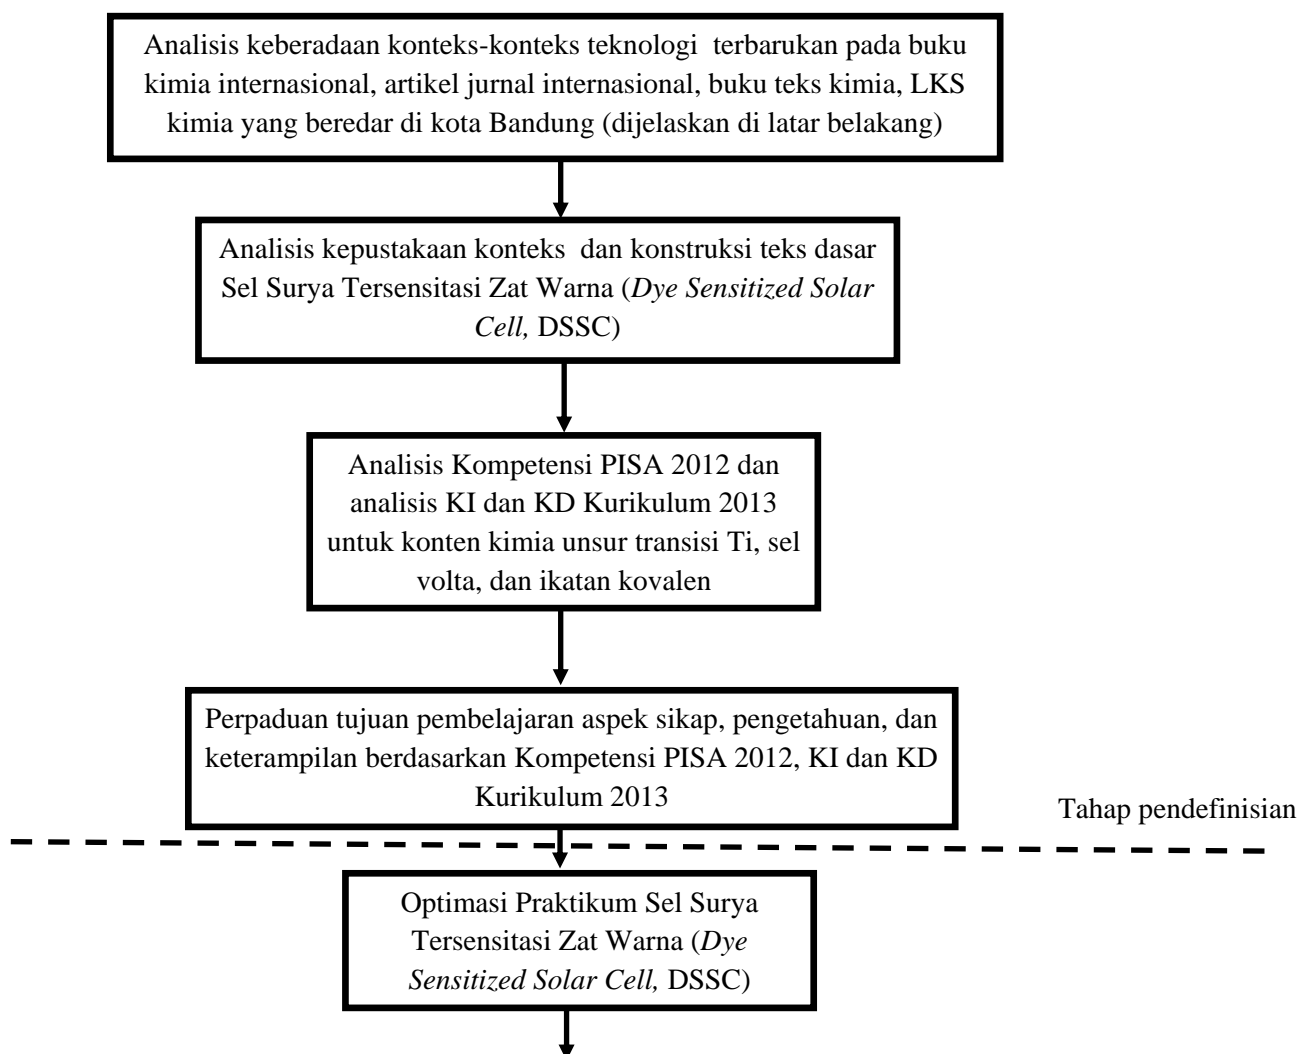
Analisis keberadaan konteks-konteks teknologi terbarukan pada buku kimia internasional, artikel jurnal internasional, buku teks kimia, LKS kimia yang beredar di kota Bandung (dijelaskan di latar belakang)

Analisis kepustakaan konteks dan konstruksi teks dasar Sel Surya Tersensitasi Zat Warna (*Dye Sensitized Solar Cell,* DSSC)

Analisis Kompetensi PISA 2012 dan analisis KI dan KD Kurikulum 2013 untuk konten kimia unsur transisi Ti, sel volta, dan ikatan kovalen

Perpaduan tujuan pembelajaran aspek sikap, pengetahuan, dan keterampilan berdasarkan Kompetensi PISA 2012, KI dan KD Kurikulum 2013

Tahap pendefinisian

Optimasi Praktikum Sel Surya Tersensitasi Zat Warna (*Dye Sensitized Solar Cell,* DSSC)